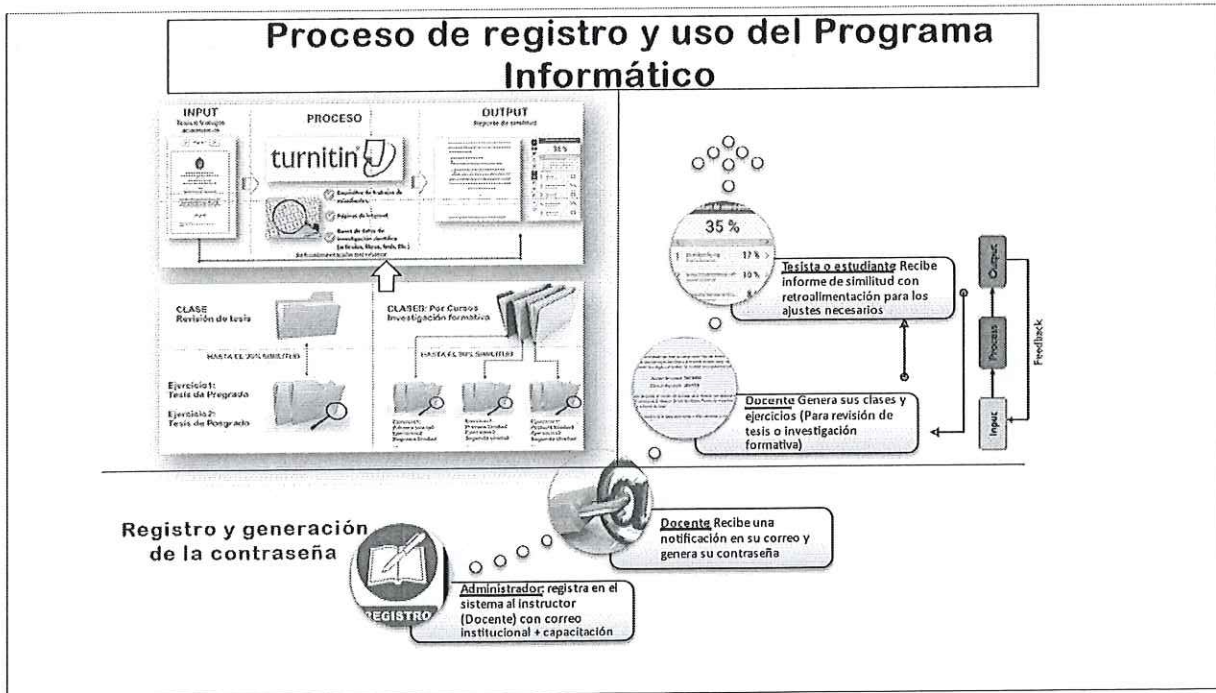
Proceso de registro y uso del Programa Informático

INPUT
Tesis o trabajos académicos

PROCESO

turnitin

Depósito de trabajos de estudiantes

Páginas de Internet

Base de datos de investigación científica (artículos, libros, tesis, etc.)

OUTPUT
Reporte de similitud

35 %

Retroalimentación necesaria

CLASE
Revisión de tesis

HASTA EL 30% SIMILITUD

Ejercicio 1:
Tesis de Pregrado

Ejercicio 2:
Tesis de Posgrado

CLASES: Por Cursos
Investigación formativa

HASTA EL 30% SIMILITUD

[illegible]

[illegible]

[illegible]

35 %

17 %

10 %

Tesista o estudiante Recibe informe de similitud con retroalimentación para los ajustes necesarios

Docente Genera sus clases y ejercicios (Para revisión de tesis o investigación formativa)

Output

Process

Input

Feedback

Registro y generación de la contraseña

Docente Recibe una notificación en su correo y genera su contraseña

REGISTRO

Administrador: registra en el sistema al instructor (Docente) con correo institucional + capacitación